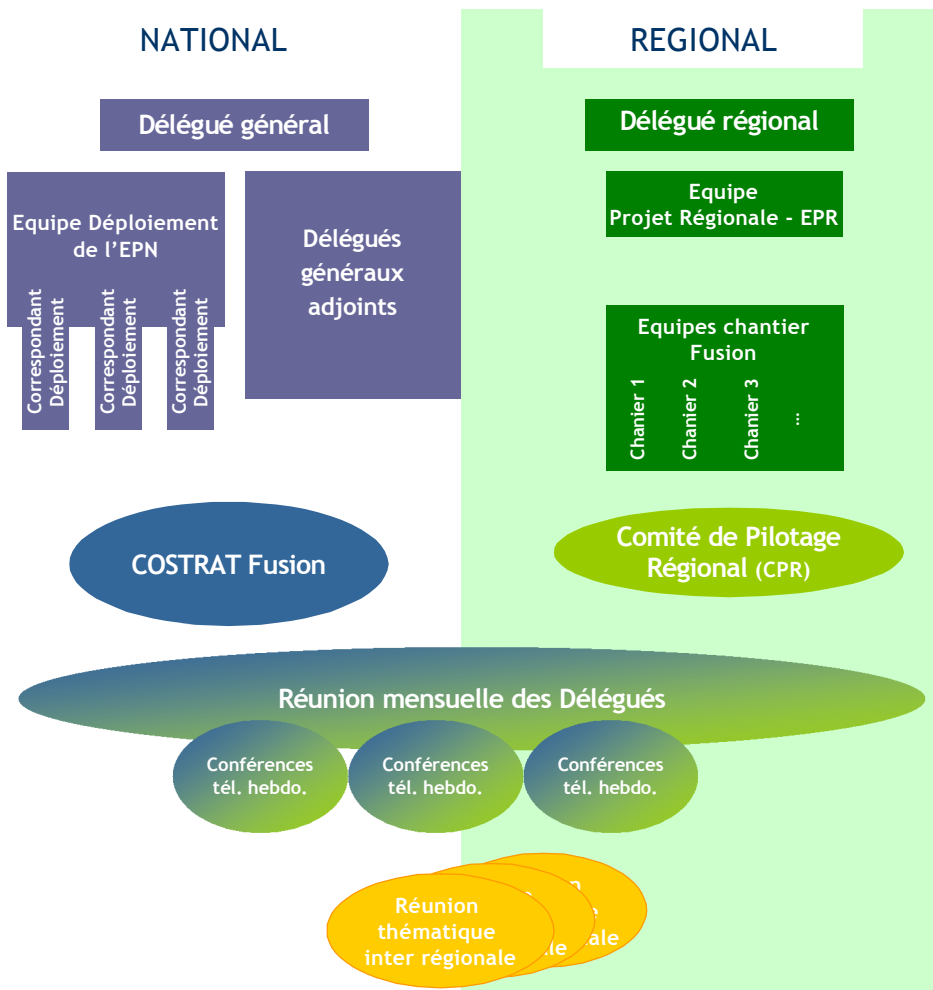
NATIONAL

REGIONAL

Délégué général

Délégué régional

Equipe Déploiement de l'EPN

Correspondant Déploiement

Correspondant Déploiement

Correspondant Déploiement

Délégués généraux adjoints

Equipe Projet Régionale - EPR

Equipes chantier Fusion

Chanier 1

Chanier 2

Chanier 3

...

COSTRAT Fusion

Comité de Pilotage Régional (CPR)

Réunion mensuelle des Délégués

Conférences tél. hebdo.

Conférences tél. hebdo.

Conférences tél. hebdo.

Réunion thématique inter régionale